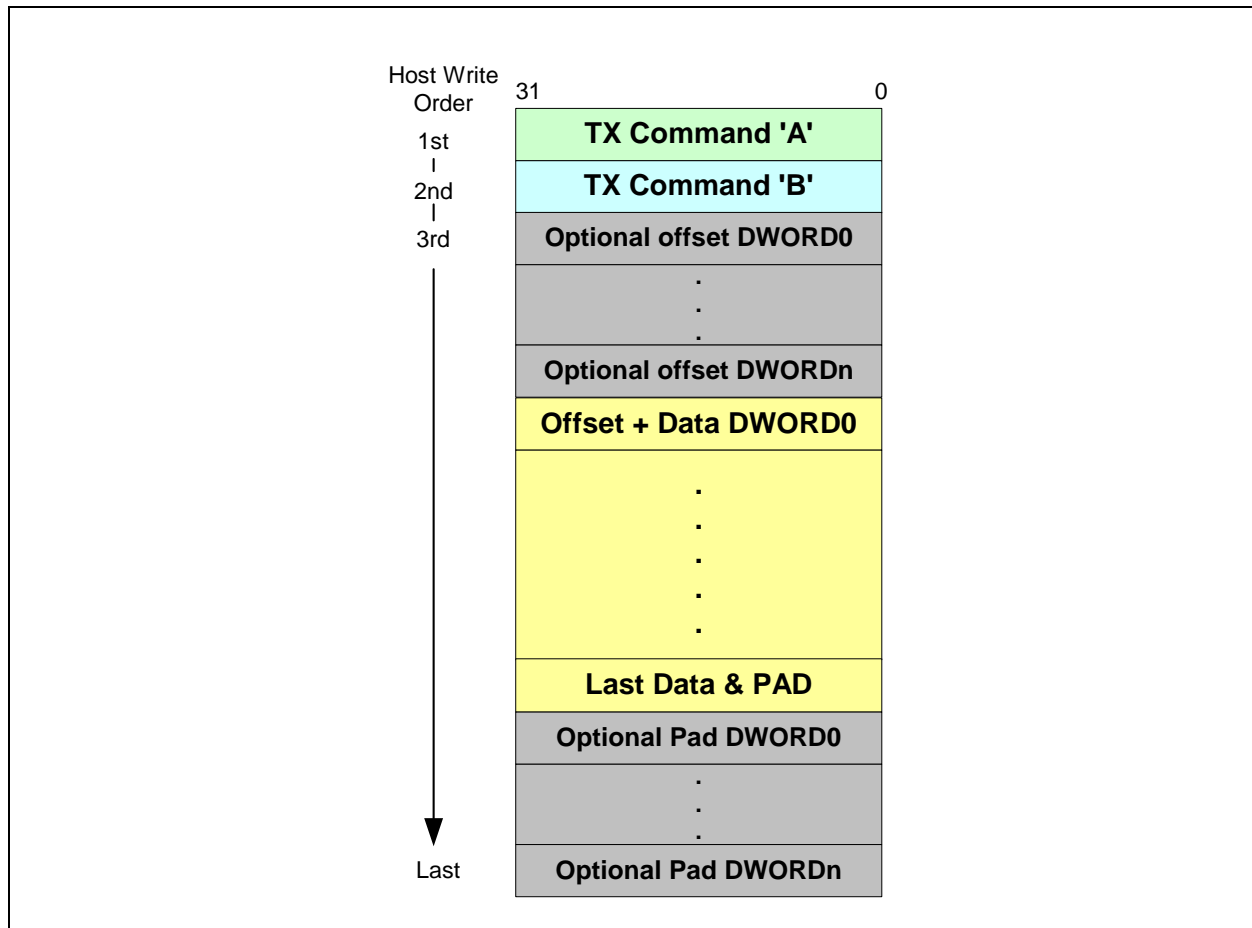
Host Write Order

31

0

1st

TX Command 'A'

2nd

TX Command 'B'

3rd

Optional offset DWORD0

.
.
.

Optional offset DWORDn

Offset + Data DWORD0

.
.
.
.
.

Last Data & PAD

Optional Pad DWORD0

.
.
.

Last

Optional Pad DWORDn